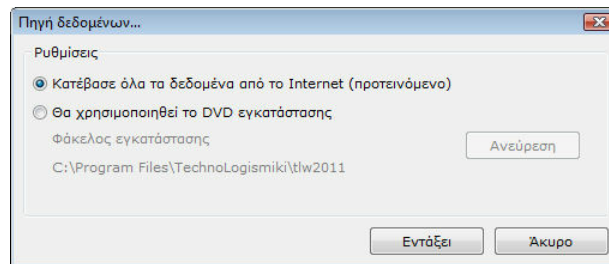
Πηγή δεδομένων...

Ρυθμίσεις

Κατέβασε όλα τα δεδομένα από το Internet (προτεινόμενο)

Θα χρησιμοποιηθεί το DVD εγκατάστασης

Φάκελος εγκατάστασης

C:\Program Files\TechnoLogismiki\tlw2011

Ανεύρεση

Εντάξει

Άκυρο